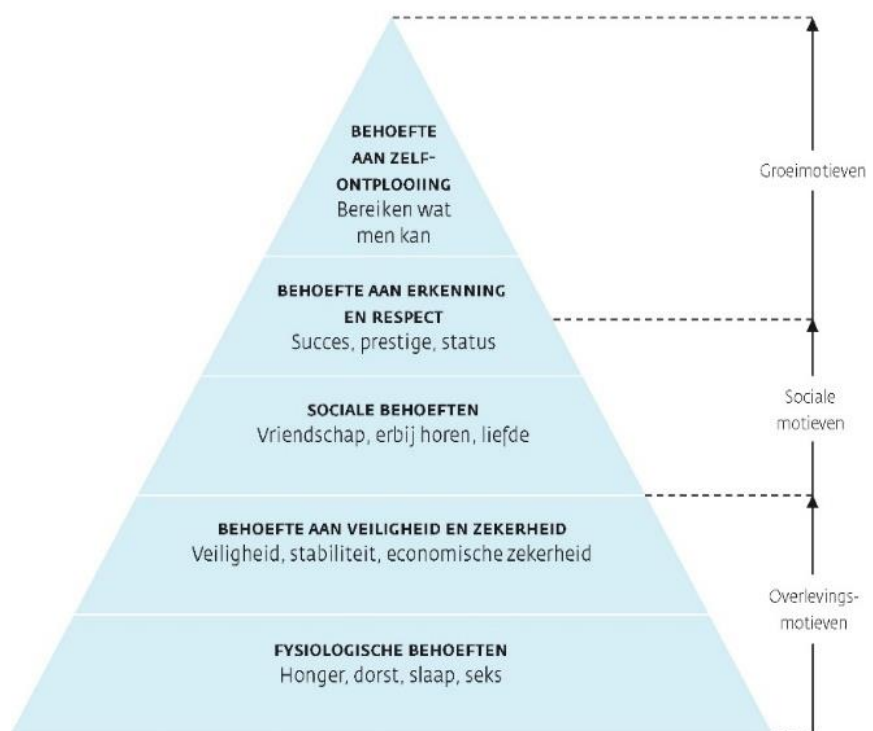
BEHOEFTE AAN ZELF-ONTPLOOIING
Bereiken wat men kan

BEHOEFTE AAN ERKENNING EN RESPECT
Succes, prestige, status

SOCIALE BEHOEFTEN
Vriendschap, erbij horen, liefde

BEHOEFTE AAN VEILIGHEID EN ZEKERHEID
Veiligheid, stabiliteit, economische zekerheid

FYSIOLOGISCHE BEHOEFTEN
Honger, dorst, slaap, seks

Groeimotieven

Sociale motieven

Overlevingsmotieven